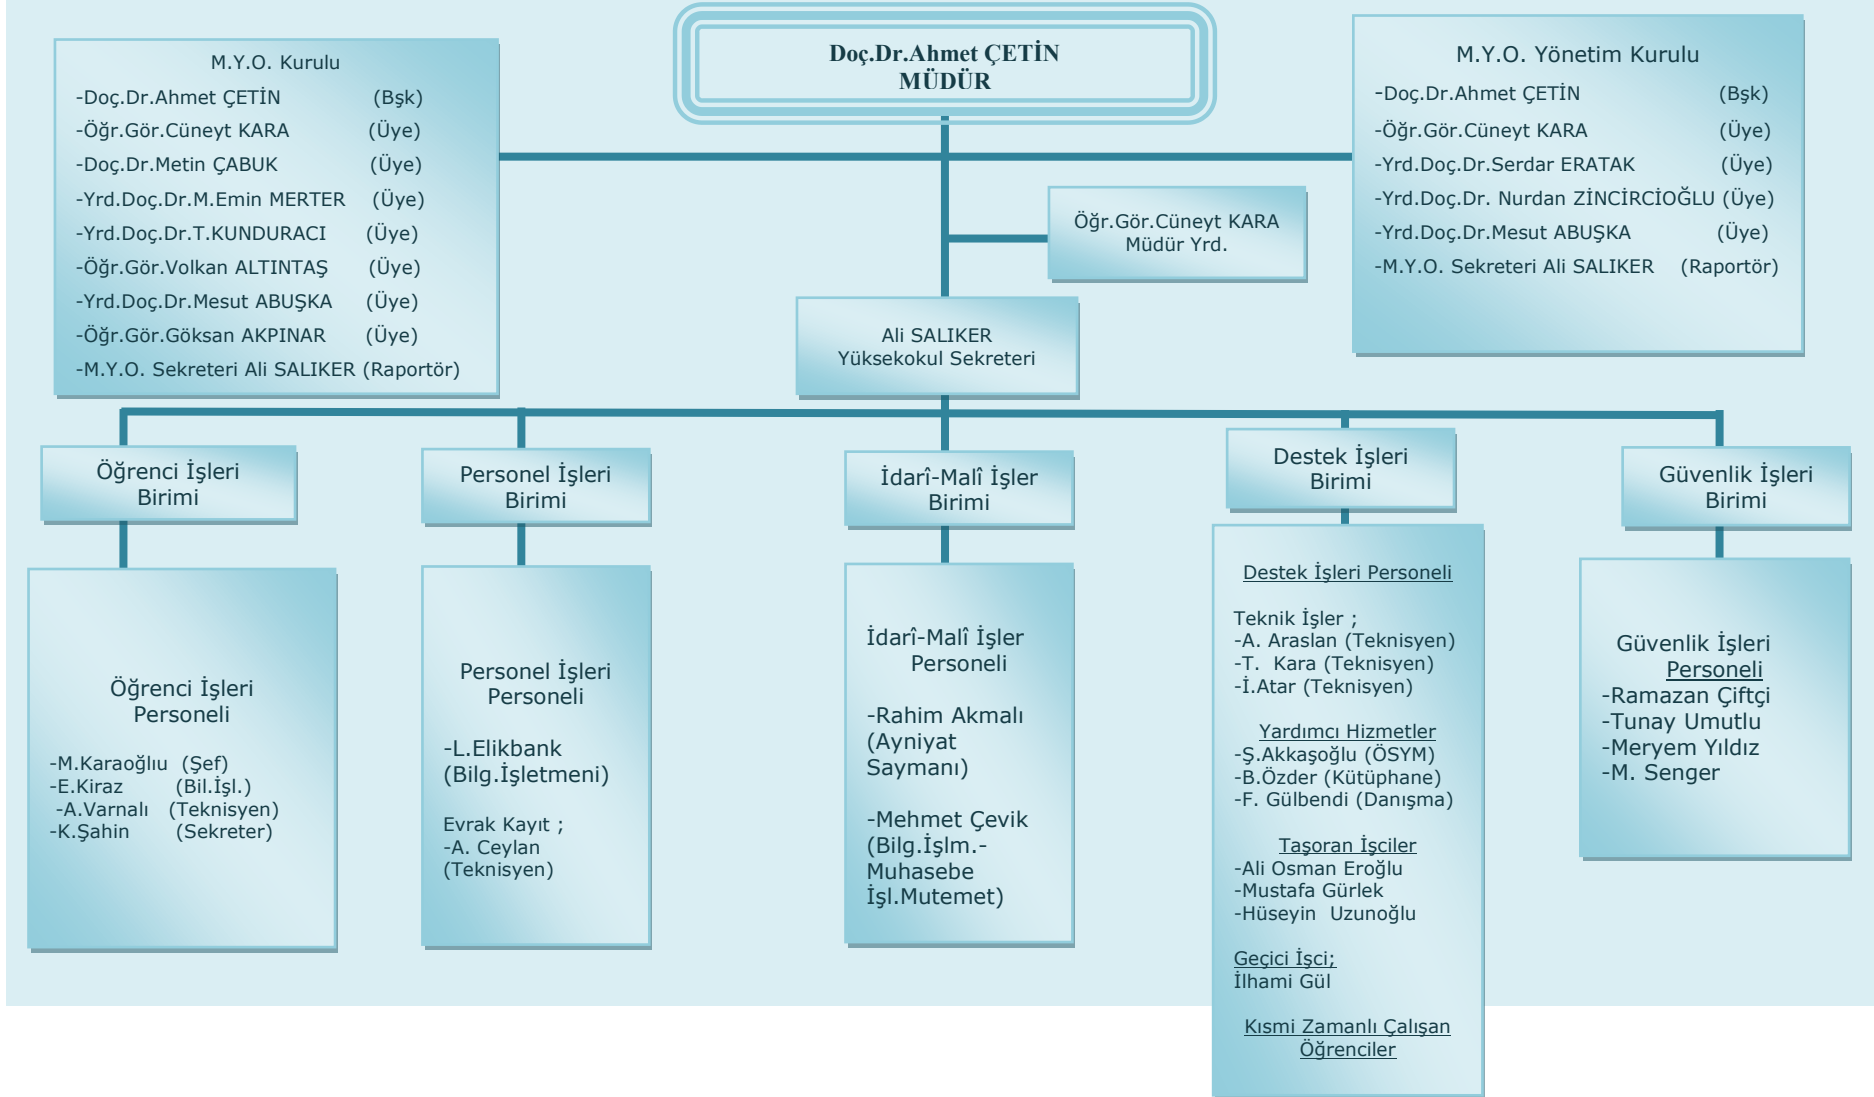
Doç.Dr.Ahmet ÇETİN
MÜDÜR

M.Y.O. Kurulu
-Doç.Dr.Ahmet ÇETİN (Bşk)
-Öğr.Gör.Cüneyt KARA (Üye)
-Doç.Dr.Metin ÇABUK (Üye)
-Yrd.Doç.Dr.M.Emin MERTER (Üye)
-Yrd.Doç.Dr.T.KUNDURACI (Üye)
-Öğr.Gör.Volkan ALTINTAŞ (Üye)
-Yrd.Doç.Dr.Mesut ABUŞKA (Üye)
-Öğr.Gör.Göksan AKPINAR (Üye)
-M.Y.O. Sekreteri Ali SALIKER (Raportör)

M.Y.O. Yönetim Kurulu
-Doç.Dr.Ahmet ÇETİN (Bşk)
-Öğr.Gör.Cüneyt KARA (Üye)
-Yrd.Doç.Dr.Serdar ERATAK (Üye)
-Yrd.Doç.Dr. Nurdan ZİNCİRCİOĞLU (Üye)
-Yrd.Doç.Dr.Mesut ABUŞKA (Üye)
-M.Y.O. Sekreteri Ali SALIKER (Raportör)

Öğr.Gör.Cüneyt KARA
Müdür Yrd.

Ali SALIKER
Yüksekokul Sekreteri

Öğrenci İşleri Birimi

Personel İşleri Birimi

İdarî-Malî İşler Birimi

Destek İşleri Birimi

Güvenlik İşleri Birimi

Öğrenci İşleri Personeli

-M.Karaoğlu (Şef)
-E.Kiraz (Bil.İşl.)
-A.Varnalı (Teknisyen)
-K.Şahin (Sekreter)

Personel İşleri Personeli

-L.Elikbank (Bilg.İşletmeni)

Evrak Kayıt ;
-A. Ceylan (Teknisyen)

İdarî-Malî İşler Personeli

-Rahim Akmalı (Ayniyat Saymanı)

-Mehmet Çevik (Bilg.İşlm.-Muhasebe İşl.Mutemet)

Destek İşleri Personeli

Teknik İşler ;
-A. Araslan (Teknisyen)
-T. Kara (Teknisyen)
-İ.Atar (Teknisyen)

Yardımcı Hizmetler
-Ş.Akkaşoğlu (ÖSYM)
-B.Özder (Kütüphane)
-F. Gülbendi (Danışma)

Taşoran İşciler
-Ali Osman Eroğlu
-Mustafa Gürlek
-Hüseyin Uzunoğlu

Geçici İşci;
İlhami Gül

Kısmi Zamanlı Çalışan Öğrenciler

Güvenlik İşleri Personeli
-Ramazan Çiftçi
-Tunay Umutlu
-Meryem Yıldız
-M. Senger